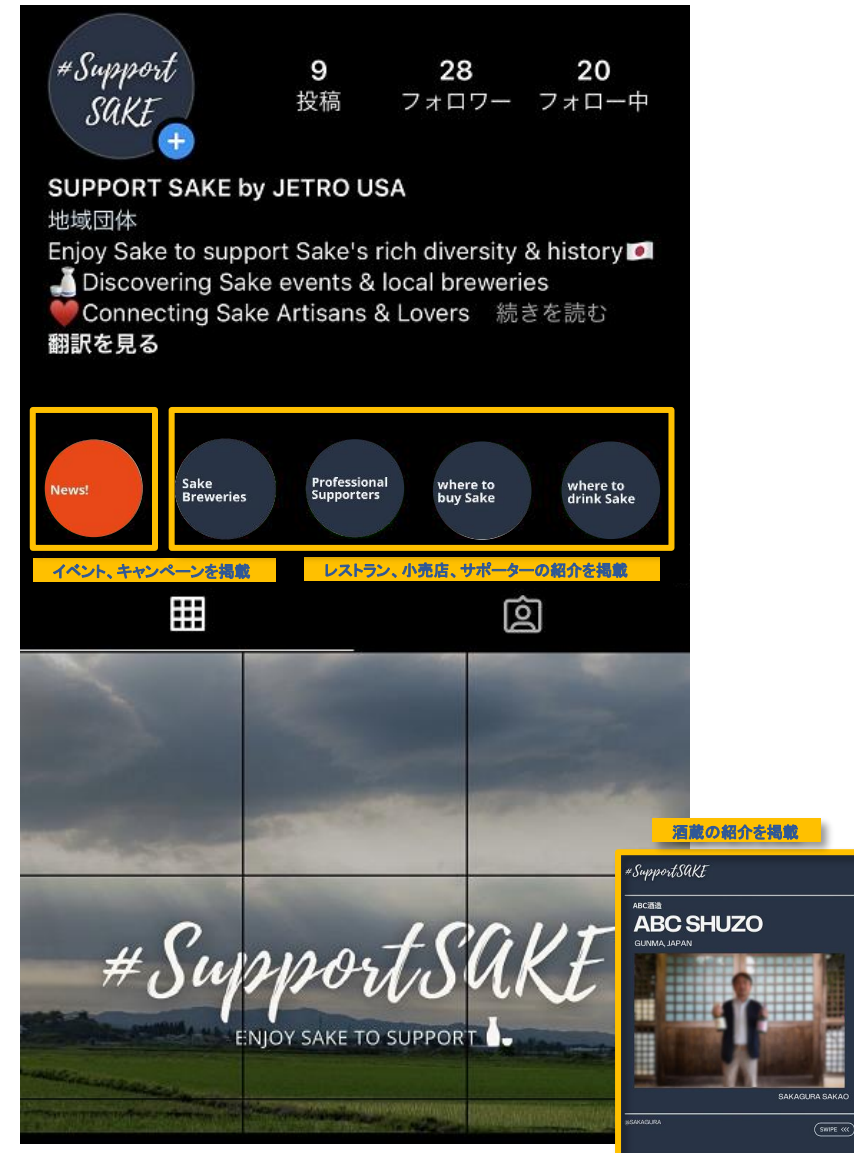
#Support SAKE

9
投稿

28
フォロワー

20
フォロー中

SUPPORT SAKE by JETRO USA
地域団体
Enjoy Sake to support Sake's rich diversity & history🇯🇵
🍶Discovering Sake events & local breweries
❤️Connecting Sake Artisans & Lovers 続きを読む
翻訳を見る

News!

Sake Breweries

Professional Supporters

where to buy Sake

where to drink Sake

イベント、キャンペーンを掲載

レストラン、小売店、サポーターの紹介を掲載

#SupportSAKE
ENJOY SAKE TO SUPPORT

酒蔵の紹介を掲載

#SupportSAKE
ABC酒造
ABC SHUZO
GUNMA, JAPAN
SAKAGURA SAKAO
@SAKAGURA
SWIPE